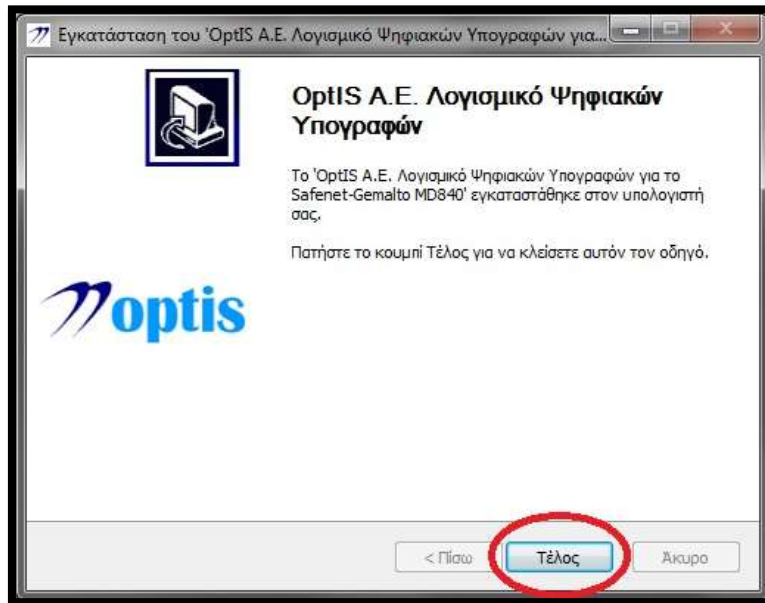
Εγκατάσταση του 'OptIS A.E. Λογισμικό Ψηφιακών Υπογραφών για...

OptIS A.E. Λογισμικό Ψηφιακών Υπογραφών

Το 'OptIS A.E. Λογισμικό Ψηφιακών Υπογραφών για το Safenet-Gemalto MD840' εγκαταστάθηκε στον υπολογιστή σας.

Πατήστε το κουμπί Τέλος για να κλείσετε αυτόν τον οδηγό.

optis

< Πίσω

Τέλος

Άκυρο